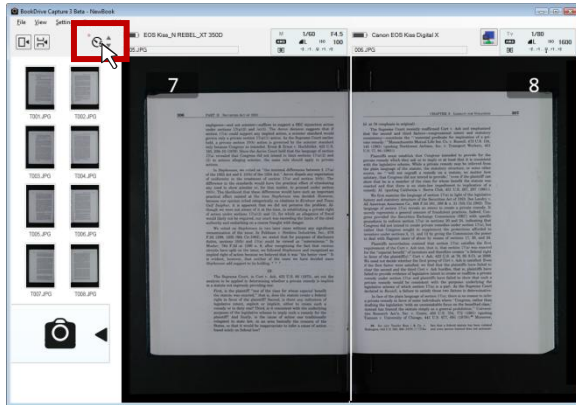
BookDrive Capture 3 Beta - NewBook
File View Settings

EOS Kiss_N REBEL_XT 350D
1/60 F4.5
100
05.JPG

Canon EOS Kiss Digital X
1/80
1600

T001.JPG T002.JPG
T003.JPG T004.JPG
T005.JPG T006.JPG
T007.JPG T008.JPG

7
8

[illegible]